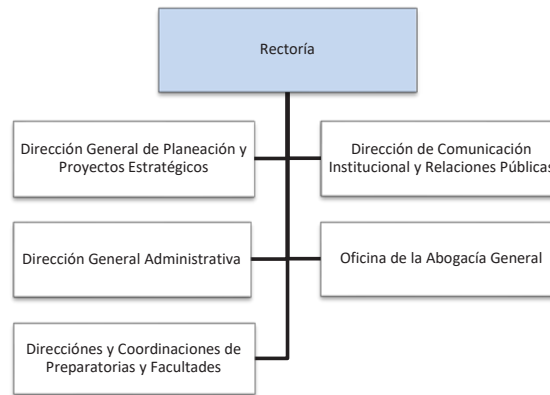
Rectoría

Dirección General de Planeación y Proyectos Estratégicos

Dirección de Comunicación Institucional y Relaciones Públicas

Dirección General Administrativa

Oficina de la Abogacía General

Direcciónes y Coordinaciones de Preparatorias y Facultades